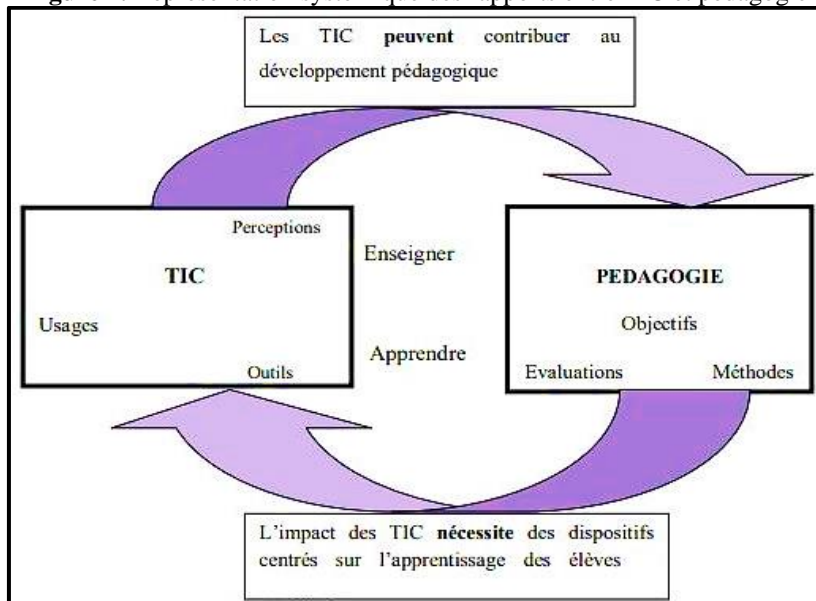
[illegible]

Les TIC **peuvent** contribuer au développement pédagogique

Perceptions

TIC

Usages

Outils

Enseigner

Apprendre

PEDAGOGIE

Objectifs

Evaluations

Méthodes

L'impact des TIC **nécessite** des dispositifs centrés sur l'apprentissage des élèves